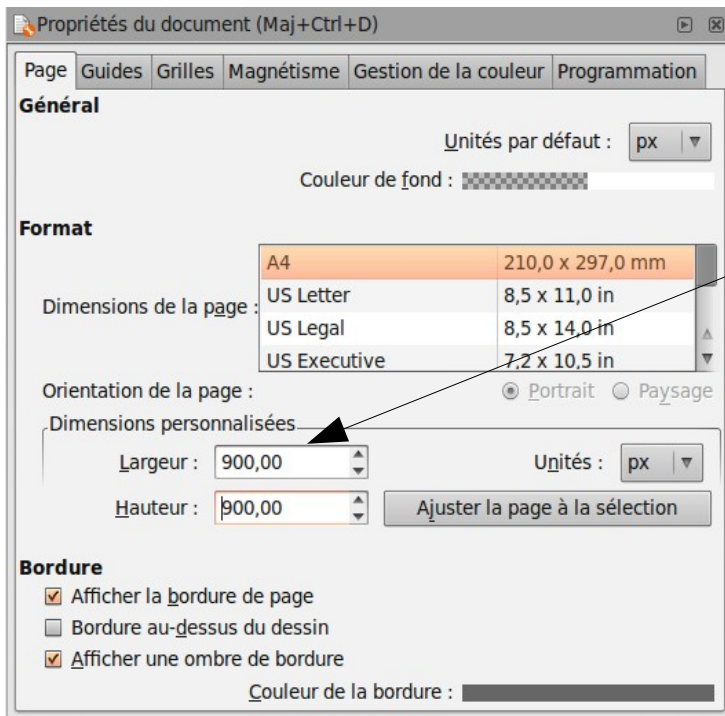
Propriétés du document (Maj+Ctrl+D)

Page | Guides | Grilles | Magnétisme | Gestion de la couleur | Programmation

Général

Unités par défaut : px

Couleur de fond :

Format

Dimensions de la page :

| | |
|---|---|
| A4 | 210,0 x 297,0 mm |
| US Letter | 8,5 x 11,0 in |
| US Legal | 8,5 x 14,0 in |
| US Executive | 7,2 x 10,5 in |

Orientation de la page : Portrait Paysage

Dimensions personnalisées

Largeur : 900,00 Unités : px

Hauteur : 900,00 Ajuster la page à la sélection

Bordure

Afficher la bordure de page

Bordure au-dessus du dessin

Afficher une ombre de bordure

Couleur de la bordure :